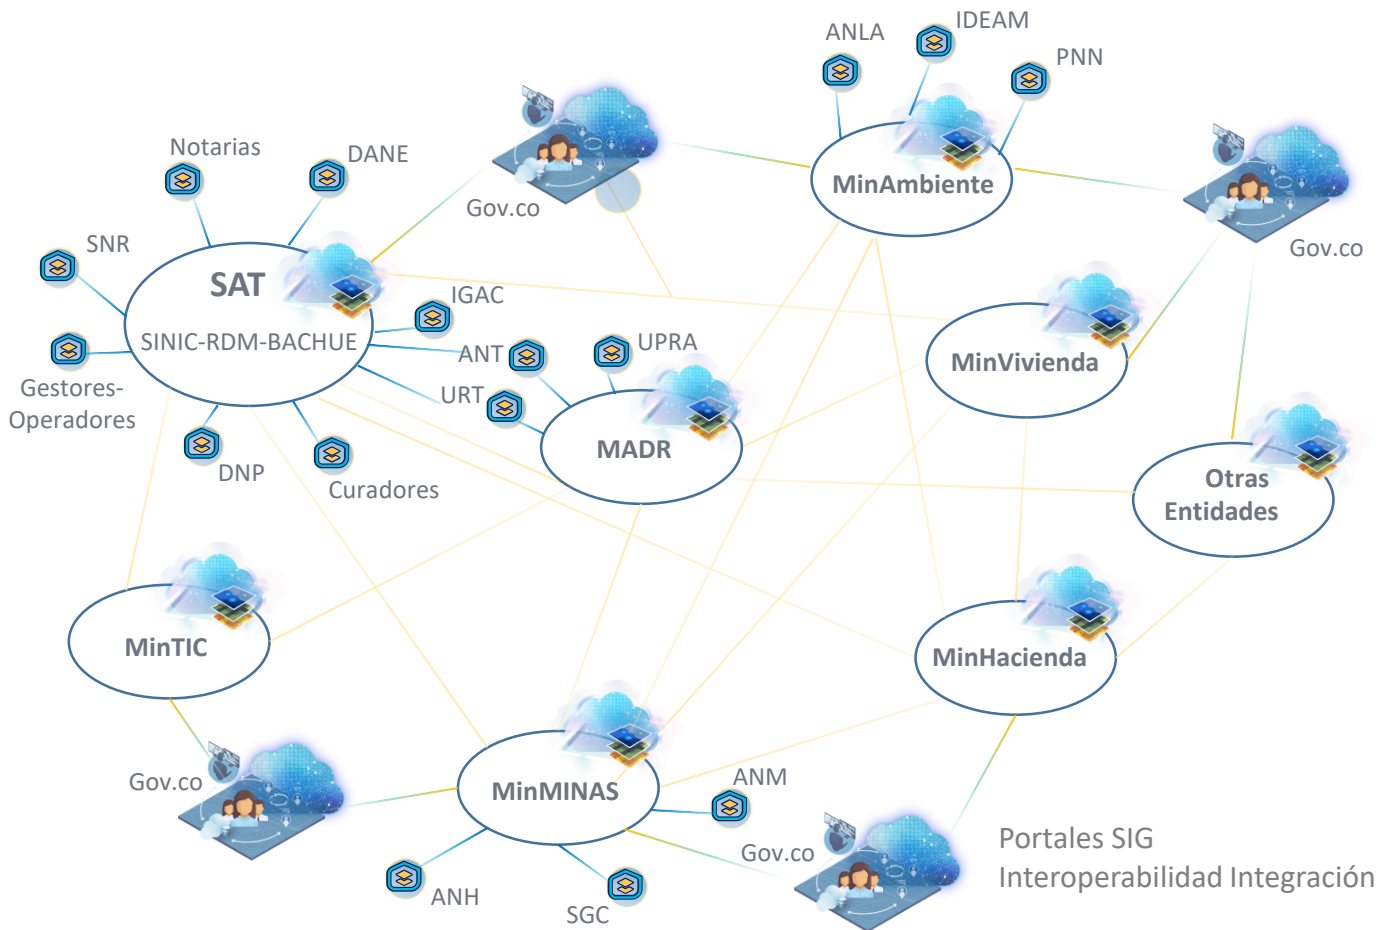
ANLA
IDEAM
PNN
Gov.co
MinAmbiente
Gov.co
Notarias
DANE
SNR
SAT
SINIC-RDM-BACHUE
IGAC
Gestores-Operadores
ANT
UPRA
URT
MinVivienda
DNP
Curadores
MADR
Otras Entidades
MinTIC
MinHacienda
Gov.co
MinMINAS
ANM
Gov.co
Portales SIG
Interoperabilidad Integración
ANH
SGC